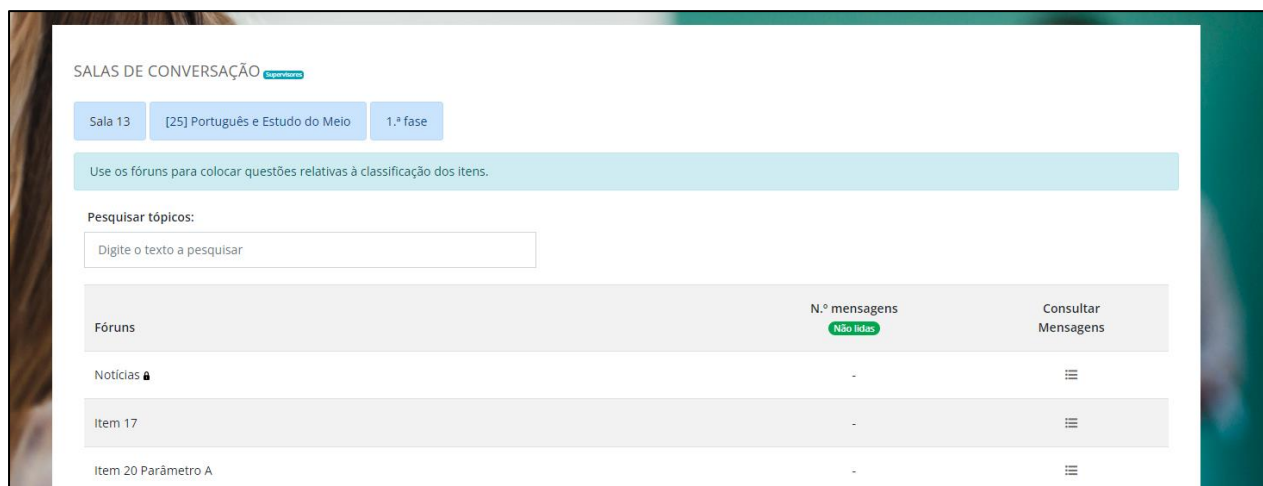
SALAS DE CONVERSAÇÃO Supervisores

Sala 13 [25] Português e Estudo do Meio 1.ª fase

Use os fóruns para colocar questões relativas à classificação dos itens.

Pesquisar tópicos:

Digite o texto a pesquisar

| Fóruns | N.º mensagens Não lidas | Consultar Mensagens |
|---|---|---|
| Notícias | - | |
| Item 17 | - | |
| Item 20 Parâmetro A | - | |